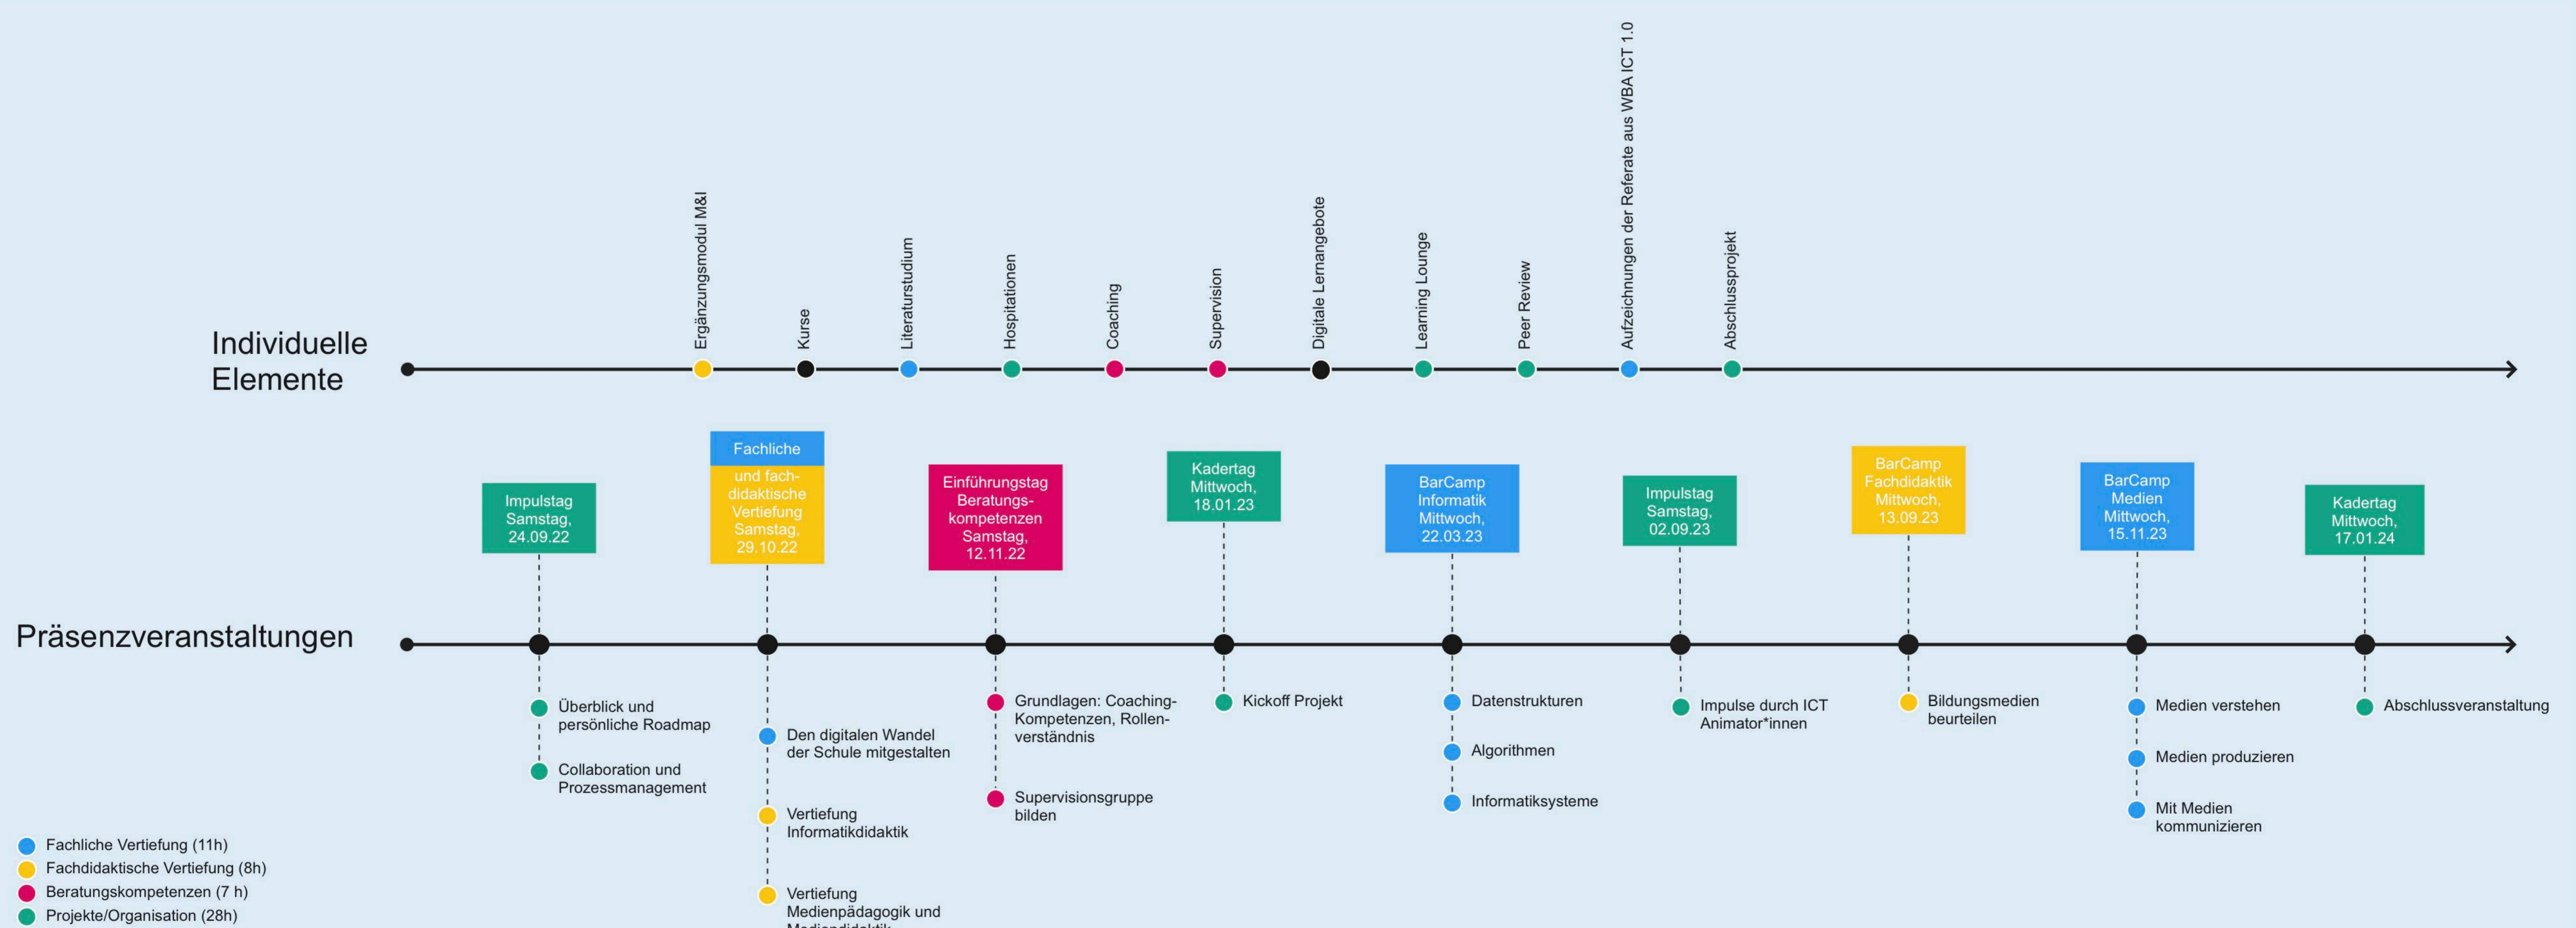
Individuelle Elemente

Ergänzungsmodul M&I

Kurse

Literaturstudium

Hospitationen

Coaching

Supervision

Digitale Lernangebote

Learning Lounge

Peer Review

Aufzeichnungen der Referate aus WBA ICT 1.0

Abschlussprojekt

Präsenzveranstaltungen

Impulstag Samstag, 24.09.22

Überblick und persönliche Roadmap

Collaboration und Prozessmanagement

Fachliche und fachdidaktische Vertiefung Samstag, 29.10.22

Den digitalen Wandel der Schule mitgestalten

Vertiefung Informatikdidaktik

Vertiefung Medienpädagogik und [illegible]

Einführungstag Beratungskompetenzen Samstag, 12.11.22

Grundlagen: Coaching-Kompetenzen, Rollenverständnis

Supervisionsgruppe bilden

Kadertag Mittwoch, 18.01.23

Kickoff Projekt

BarCamp Informatik Mittwoch, 22.03.23

Datenstrukturen

Algorithmen

Informatiksysteme

Impulstag Samstag, 02.09.23

Impulse durch ICT Animator*innen

BarCamp Fachdidaktik Mittwoch, 13.09.23

Bildungsmedien beurteilen

BarCamp Medien Mittwoch, 15.11.23

Medien verstehen

Medien produzieren

Mit Medien kommunizieren

Kadertag Mittwoch, 17.01.24

Abschlussveranstaltung

Fachliche Vertiefung (11h)
Fachdidaktische Vertiefung (8h)
Beratungskompetenzen (7 h)
Projekte/Organisation (28h)